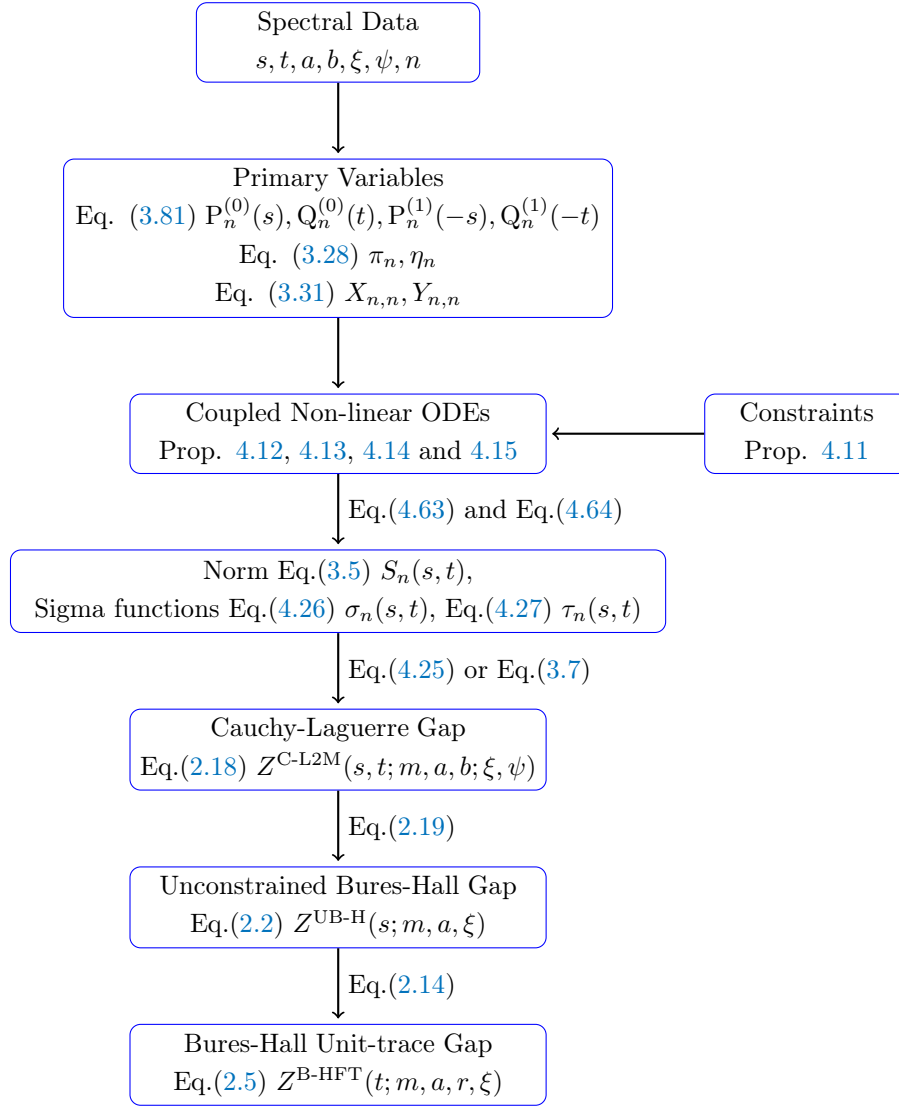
Spectral Data
$s, t, a, b, \xi, \psi, n$

Primary Variables
Eq. (3.81) $\mathrm{P}_n^{(0)}(s), \mathrm{Q}_n^{(0)}(t), \mathrm{P}_n^{(1)}(-s), \mathrm{Q}_n^{(1)}(-t)$
Eq. (3.28) $\pi_n, \eta_n$
Eq. (3.31) $X_{n,n}, Y_{n,n}$

Coupled Non-linear ODEs
Prop. 4.12, 4.13, 4.14 and 4.15

Constraints
Prop. 4.11

Eq.(4.63) and Eq.(4.64)

Norm Eq.(3.5) $S_n(s,t)$,
Sigma functions Eq.(4.26) $\sigma_n(s,t)$, Eq.(4.27) $\tau_n(s,t)$

Eq.(4.25) or Eq.(3.7)

Cauchy-Laguerre Gap
Eq.(2.18) $Z^{\text{C-L2M}}(s, t; m, a, b; \xi, \psi)$

Eq.(2.19)

Unconstrained Bures-Hall Gap
Eq.(2.2) $Z^{\text{UB-H}}(s; m, a, \xi)$

Eq.(2.14)

Bures-Hall Unit-trace Gap
Eq.(2.5) $Z^{\text{B-HFT}}(t; m, a, r, \xi)$